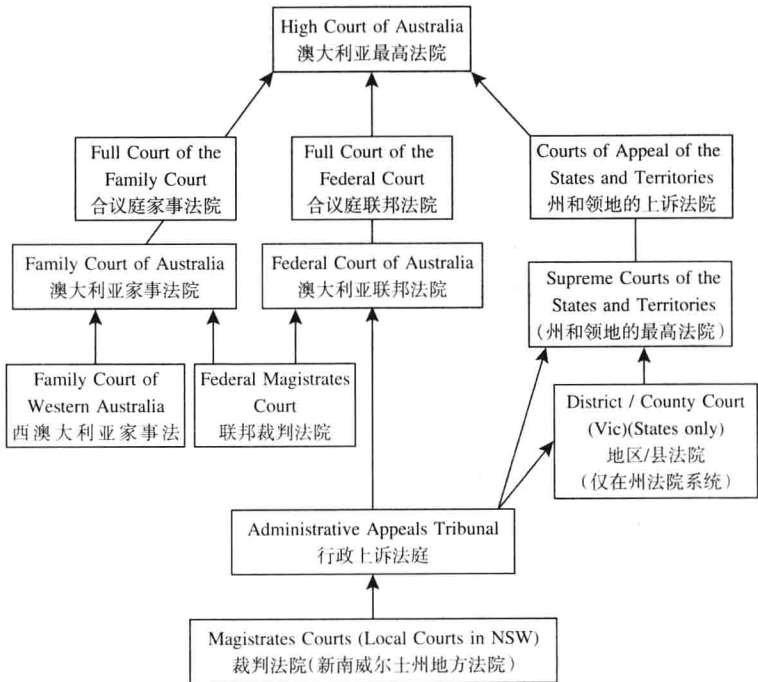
High Court of Australia
澳大利亚最高法院

Full Court of the Family Court
合议庭家事法院

Full Court of the Federal Court
合议庭联邦法院

Courts of Appeal of the States and Territories
州和领地的上诉法院

Family Court of Australia
澳大利亚家事法院

Federal Court of Australia
澳大利亚联邦法院

Supreme Courts of the States and Territories
(州和领地的最高法院)

Family Court of Western Australia
西澳大利亚家事法

Federal Magistrates Court
联邦裁判法院

District / County Court (Vic)(States only)
地区/县法院
(仅在州法院系统)

Administrative Appeals Tribunal
行政上诉法庭

Magistrates Courts (Local Courts in NSW)
裁判法院(新南威尔士州地方法院)